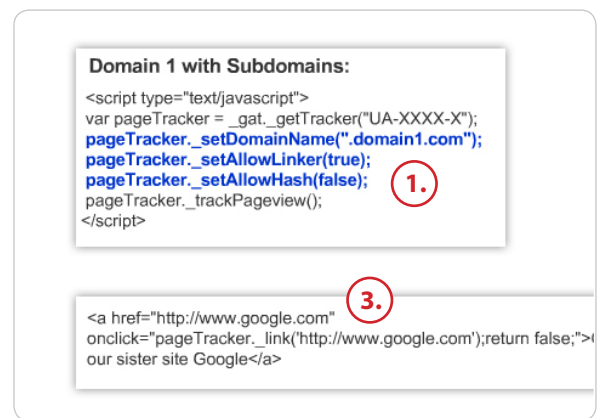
Domain 1 with Subdomains:

<script type="text/javascript">
var pageTracker = _gat._getTracker("UA-XXXX-X");
pageTracker._setDomainName(".domain1.com");
pageTracker._setAllowLinker(true);
pageTracker._setAllowHash(false);
pageTracker._trackPageview();
</script>

1.

3.

<a href="http://www.google.com"
onclick="pageTracker._link('http://www.google.com');return false;">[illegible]
our sister site Google</a>